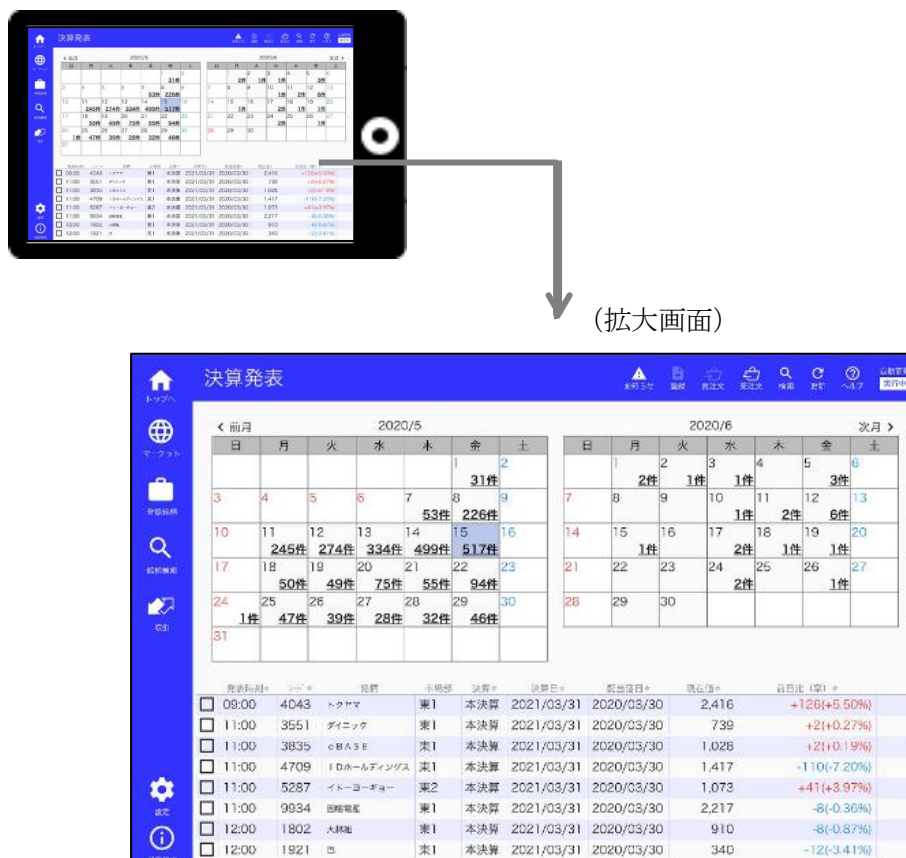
決算発表

トップへ
マーケット
保有銘柄
銘柄検索
取引
設定

お知らせ　銘柄　新注文　更注文　検索　更新　ヘルプ　自動更新 実行中

（拡大画面）

‹ 前月　2020/5

| 日 | 月 | 火 | 水 | 木 | 金 | 土 |
|---|---|---|---|---|---|---|
| | | | | | 1 31件 | 2 |
| 3 | 4 | 5 | 6 | 7 53件 | 8 226件 | 9 |
| 10 | 11 245件 | 12 274件 | 13 334件 | 14 499件 | 15 517件 | 16 |
| 17 | 18 50件 | 19 49件 | 20 75件 | 21 55件 | 22 94件 | 23 |
| 24 1件 | 25 47件 | 26 39件 | 27 28件 | 28 32件 | 29 46件 | 30 |
| 31 | | | | | | |

2020/6　次月 ›

| 日 | 月 | 火 | 水 | 木 | 金 | 土 |
|---|---|---|---|---|---|---|
| | 1 2件 | 2 1件 | 3 1件 | 4 | 5 3件 | 6 |
| 7 | 8 | 9 | 10 1件 | 11 2件 | 12 6件 | 13 |
| 14 | 15 1件 | 16 | 17 2件 | 18 1件 | 19 1件 | 20 |
| 21 | 22 | 23 | 24 2件 | 25 | 26 1件 | 27 |
| 28 | 29 | 30 | | | | |

| | 発表時刻 | コード | 銘柄 | 市場部 | 決算 | 決算日 | 配当落日 | 現在値 | 前日比（率） |
|---|---|---|---|---|---|---|---|---|---|
| ☐ | 09:00 | 4043 | トクヤマ | 東1 | 本決算 | 2021/03/31 | 2020/03/30 | 2,416 | +126(+5.50%) |
| ☐ | 11:00 | 3551 | ダイニック | 東1 | 本決算 | 2021/03/31 | 2020/03/30 | 739 | +2(+0.27%) |
| ☐ | 11:00 | 3835 | eBASE | 東1 | 本決算 | 2021/03/31 | 2020/03/30 | 1,028 | +2(+0.19%) |
| ☐ | 11:00 | 4709 | IDホールディングス | 東1 | 本決算 | 2021/03/31 | 2020/03/30 | 1,417 | -110(-7.20%) |
| ☐ | 11:00 | 5287 | イトーヨーギョー | 東2 | 本決算 | 2021/03/31 | 2020/03/30 | 1,073 | +41(+3.97%) |
| ☐ | 11:00 | 9834 | 因幡電産 | 東1 | 本決算 | 2021/03/31 | 2020/03/30 | 2,217 | -8(-0.36%) |
| ☐ | 12:00 | 1802 | 大林組 | 東1 | 本決算 | 2021/03/31 | 2020/03/30 | 910 | -8(-0.87%) |
| ☐ | 12:00 | 1921 | 巴 | 東1 | 本決算 | 2021/03/31 | 2020/03/30 | 340 | -12(-3.41%) |